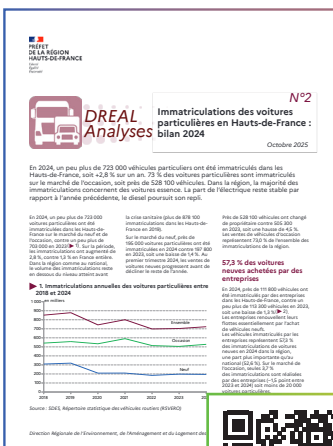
PRÉFET DE LA RÉGION HAUTS-DE-FRANCE
Liberté
Égalité
Fraternité

DREAL Analyses

N°2

Immatriculations des voitures particulières en Hauts-de-France : bilan 2024

Octobre 2025

En 2024, un peu plus de 723 000 véhicules particuliers ont été immatriculés dans les Hauts-de-France, soit +2,8 % sur un an. 73 % des voitures particulières sont immatriculés sur le marché de l'occasion, soit près de 528 100 véhicules. Dans la région, la majorité des immatriculations concernent des voitures essence. La part de l'électrique reste stable par rapport à l'année précédente, le diesel poursuit son repli.

En 2024, un peu plus de 723 000 voitures particulières ont été immatriculées dans les Hauts-de-France sur le marché du neuf et de l'occasion, contre un peu plus de 703 000 en 2023 (► 1). Sur la période, les immatriculations ont augmenté de 2,8 %, contre 1,3 % en France entière. Dans la région comme au national, le volume des immatriculations reste en dessous du niveau atteint avant

la crise sanitaire (plus de 878 100 immatriculations dans les Hauts-de-France en 2019).

Sur le marché du neuf, près de 195 000 voitures particulières ont été immatriculées en 2024 contre 197 800 en 2023, soit une baisse de 1,4 %. Au premier trimestre 2024, les ventes de voitures neuves progressent avant de décliner le reste de l'année.

Près de 528 100 véhicules ont changé de propriétaire contre 505 300 en 2023, soit une hausse de 4,5 %. Les ventes de véhicules d'occasion représentent 73,0 % de l'ensemble des immatriculations de la région.

57,3 % des voitures neuves achetées par des entreprises

En 2024, près de 111 800 véhicules ont été immatriculés par des entreprises dans les Hauts-de-France, contre un peu plus de 113 300 véhicules en 2023, soit une baisse de 1,3 % (► 2). Les entreprises renouvellent leurs flottes essentiellement par l'achat de véhicules neufs. Les véhicules immatriculés par les entreprises représentent 57,3 % des immatriculations de voitures neuves en 2024 dans la région, une part plus importante qu'au national (52,8 %). Sur le marché de l'occasion, seules 3,7 % des immatriculations sont réalisées par des entreprises (−1,5 point entre 2023 et 2024) soit moins de 20 000 voitures particulières.

► 1. Immatriculations annuelles des voitures particulières entre 2018 et 2024

1 000
en milliers
800
600
400
200
0
2018 2019 2020 2021 2022 2023 2024

Ensemble
Occasion
Neuf

Source : SDES, Répertoire statistique des véhicules routiers (RSVERO)

Direction Régionale de l'Environnement, de l'Aménagement et du Logement des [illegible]